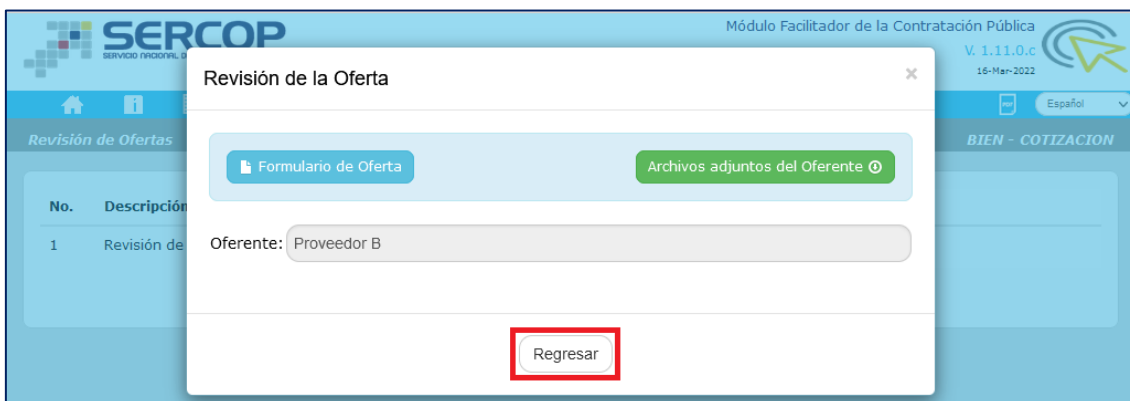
SERCOP
SERVICIO NACIONAL D

Módulo Facilitador de la Contratación Pública
V. 1.11.0.c
16-Mar-2022

Español

Revisión de Ofertas

BIEN - COTIZACION

| No. | Descripción |
|---|---|
| 1 | Revisión de |

Revisión de la Oferta

×

Formulario de Oferta

Archivos adjuntos del Oferente

Oferente: Proveedor B

Regresar